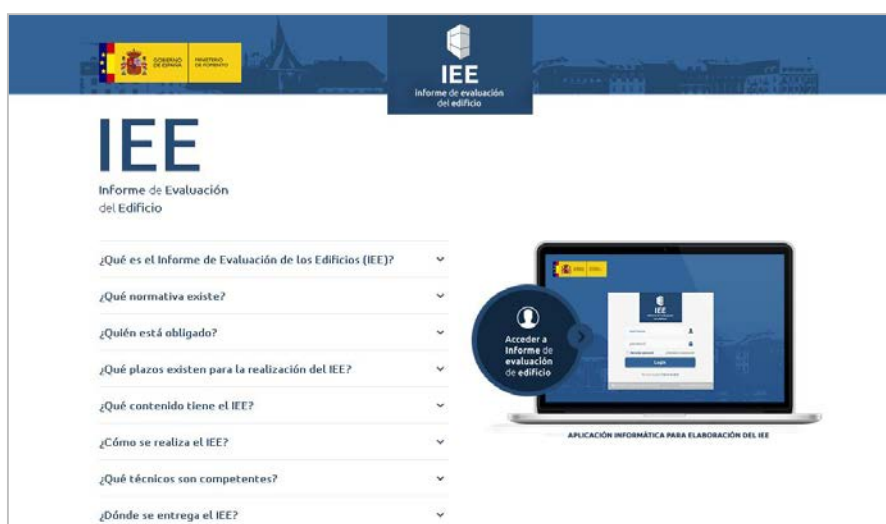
GOBIERNO DE ESPAÑA MINISTERIO DE FOMENTO

IEE
Informe de evaluación del edificio

IEE
Informe de Evaluación del Edificio

¿Qué es el Informe de Evaluación de los Edificios (IEE)?

¿Qué normativa existe?

¿Quién está obligado?

¿Qué plazos existen para la realización del IEE?

¿Qué contenido tiene el IEE?

¿Cómo se realiza el IEE?

¿Qué técnicos son competentes?

¿Dónde se entrega el IEE?

Acceder a Informe de evaluación de edificio

IEE

Login

APLICACIÓN INFORMÁTICA PARA ELABORACIÓN DEL IEE